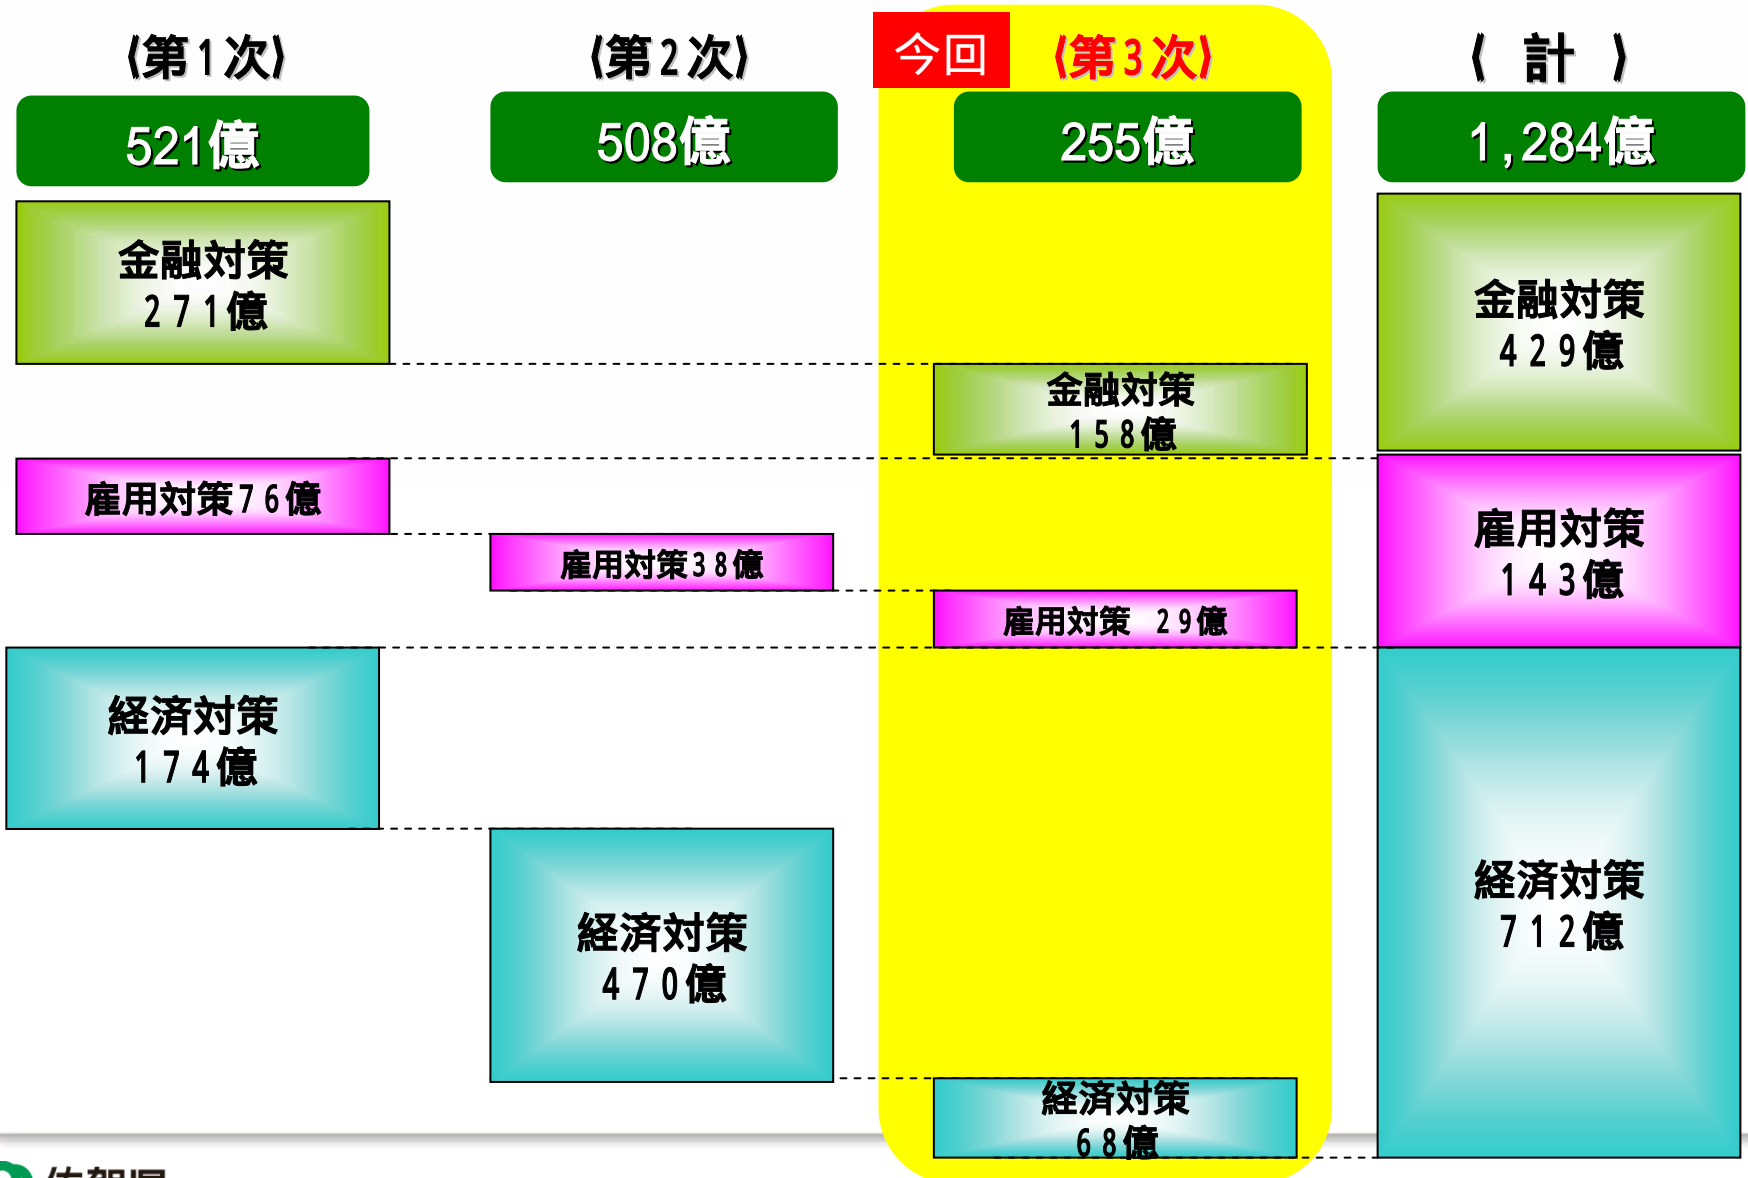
《第１次》
521億

《第２次》
508億

今回
《第３次》
255億

《　計　》
1,284億

金融対策
２７１億

金融対策
４２９億

金融対策
１５８億

雇用対策７６億

雇用対策
１４３億

雇用対策３８億

雇用対策　２９億

経済対策
１７４億

経済対策
４７０億

経済対策
７１２億

経済対策
６８億

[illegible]